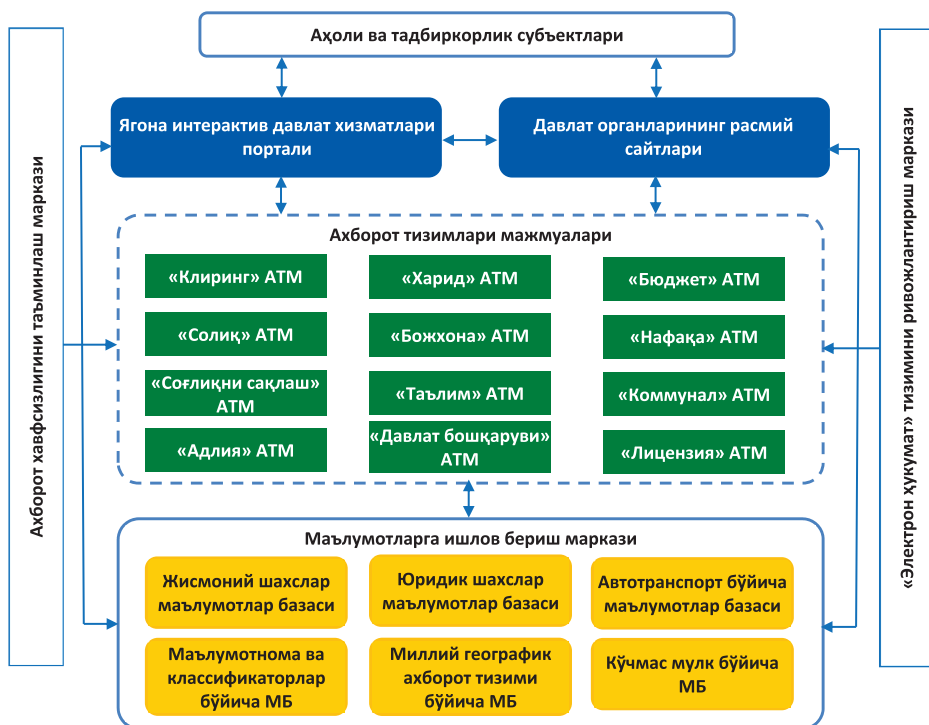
Аҳоли ва тадбиркорлик субъектлари

Ахборот хавфсизлигини таъминлаш маркази

Ягона интерактив давлат хизматлари портали

Давлат органларининг расмий сайтлари

«Электрон ҳукумат» тизимини ривожлантириш маркази

Ахборот тизимлари мажмуалари

«Клиринг» АТМ

«Харид» АТМ

«Бюджет» АТМ

«Солиқ» АТМ

«Божхона» АТМ

«Нафақа» АТМ

«Соғлиқни сақлаш» АТМ

«Таълим» АТМ

«Коммунал» АТМ

«Адлия» АТМ

«Давлат бошқаруви» АТМ

«Лицензия» АТМ

Маълумотларга ишлов бериш маркази

Жисмоний шахслар маълумотлар базаси

Юридик шахслар маълумотлар базаси

Автотранспорт бўйича маълумотлар базаси

Маълумотнома ва классификаторлар бўйича МБ

Миллий географик ахборот тизими бўйича МБ

Кўчмас мулк бўйича МБ